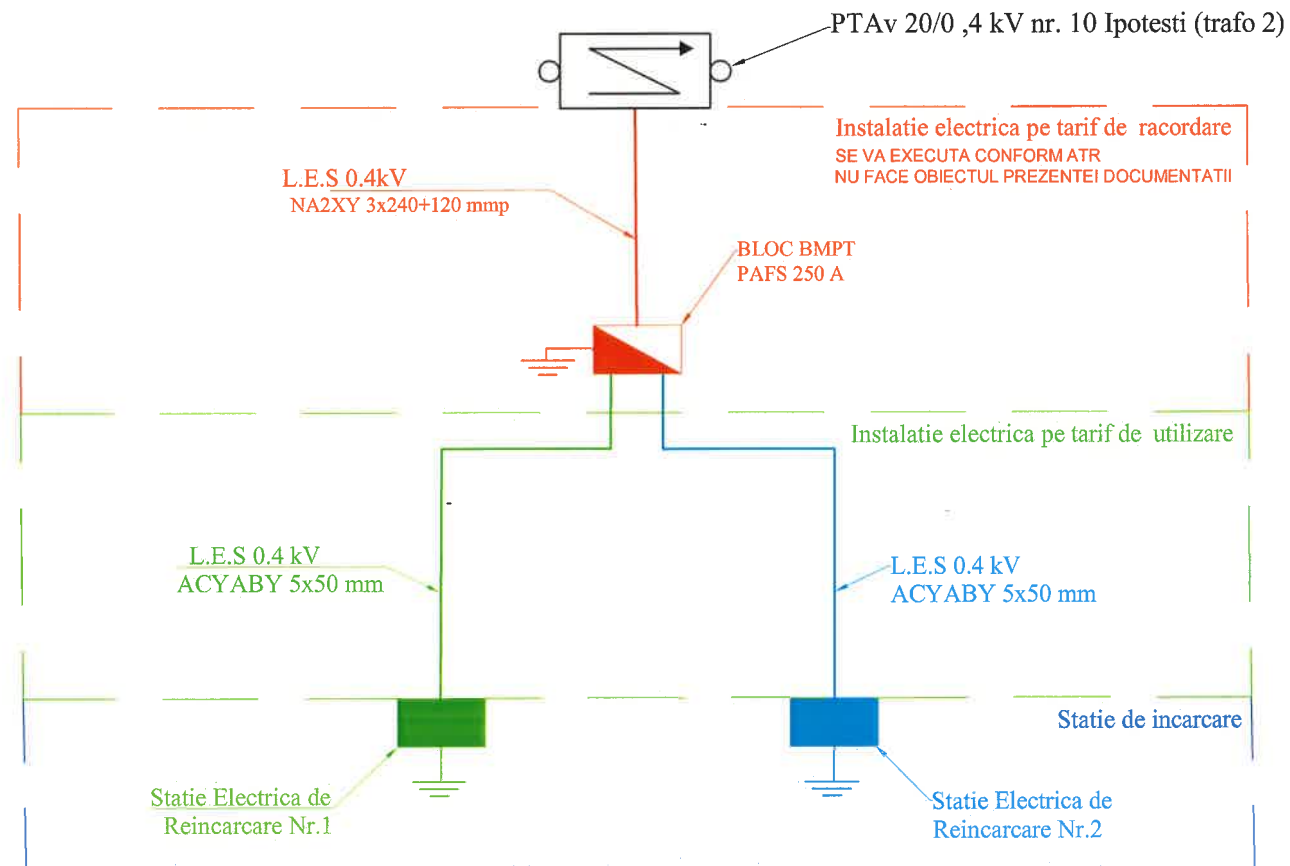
PTAv 20/0 ,4 kV nr. 10 Ipotesti (trafo 2)

Instalatie electrica pe tarif de racordare
SE VA EXECUTA CONFORM ATR
NU FACE OBIECTUL PREZENTEI DOCUMENTATII

L.E.S 0.4kV
NA2XY 3x240+120 mmp

BLOC BMPT
PAFS 250 A

Instalatie electrica pe tarif de utilizare

L.E.S 0.4 kV
ACYABY 5x50 mm

L.E.S 0.4 kV
ACYABY 5x50 mm

Statie de incarcare

Statie Electrica de
Reincarcare Nr.1

Statie Electrica de
Reincarcare Nr.2